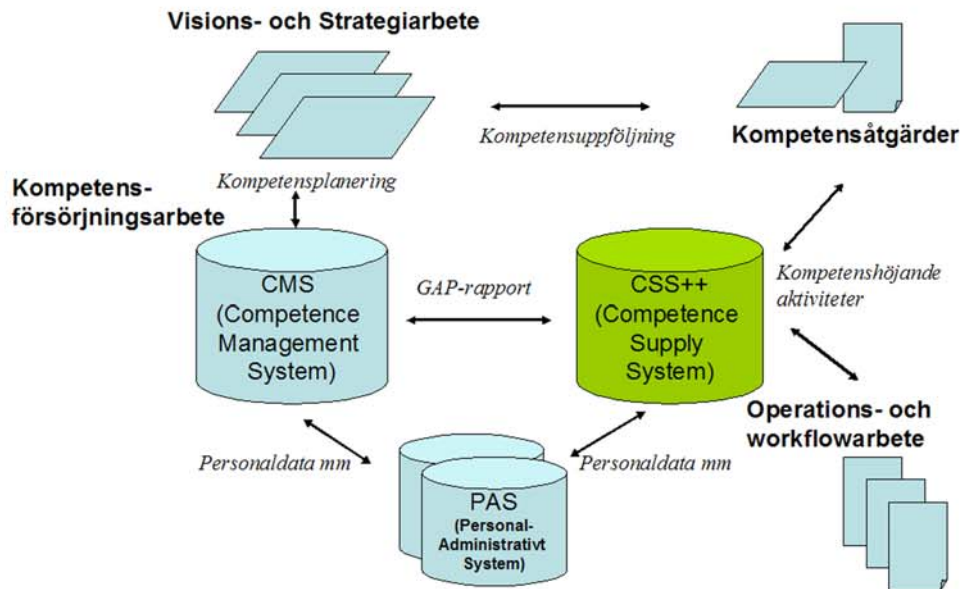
Visions- och Strategiarbete

Kompetensuppföljning

Kompetensåtgärder

Kompetensförsörjningsarbete

Kompetensplanering

CMS (Competence Management System)

GAP-rapport

CSS++ (Competence Supply System)

Kompetenshöjande aktiviteter

Operations- och workflowarbete

Personaldata mm

Personaldata mm

PAS (Personal-Administrativt System)